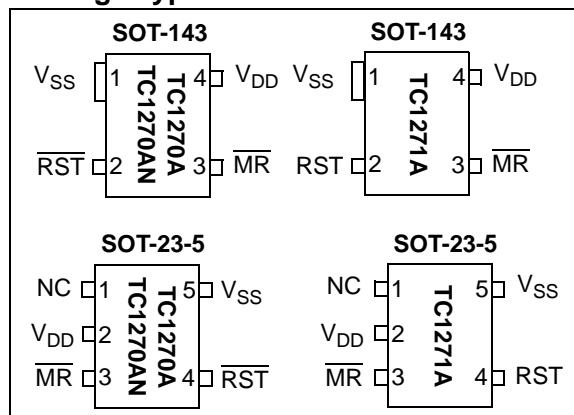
SOT-143

$V_{SS}$ 1
TC1270A
TC1270AN
4 $V_{DD}$
$\overline{RST}$ 2
3 $\overline{MR}$

SOT-143

$V_{SS}$ 1
TC1271A
4 $V_{DD}$
RST 2
3 $\overline{MR}$

SOT-23-5

NC 1
$V_{DD}$ 2
$\overline{MR}$ 3
TC1270A
TC1270AN
5 $V_{SS}$
4 $\overline{RST}$

SOT-23-5

NC 1
$V_{DD}$ 2
$\overline{MR}$ 3
TC1271A
5 $V_{SS}$
4 RST